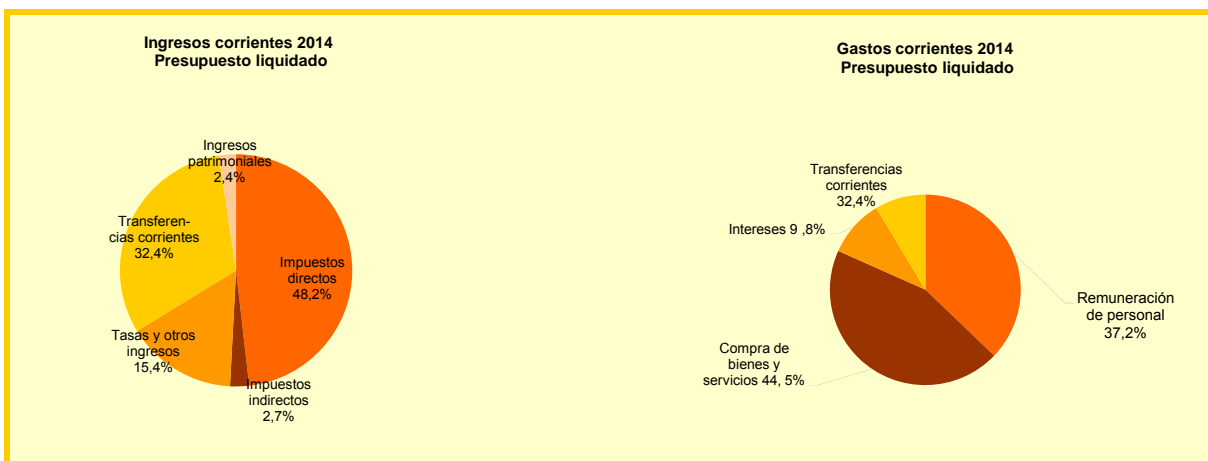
Ingresos corrientes 2014
Presupuesto liquidado

Ingresos patrimoniales 2,4%

Transferencias corrientes 32,4%

Impuestos directos 48,2%

Tasas y otros ingresos 15,4%

Impuestos indirectos 2,7%

Gastos corrientes 2014
Presupuesto liquidado

Transferencias corrientes 32,4%

Intereses 9 ,8%

Remuneración de personal 37,2%

Compra de bienes y servicios 44, 5%